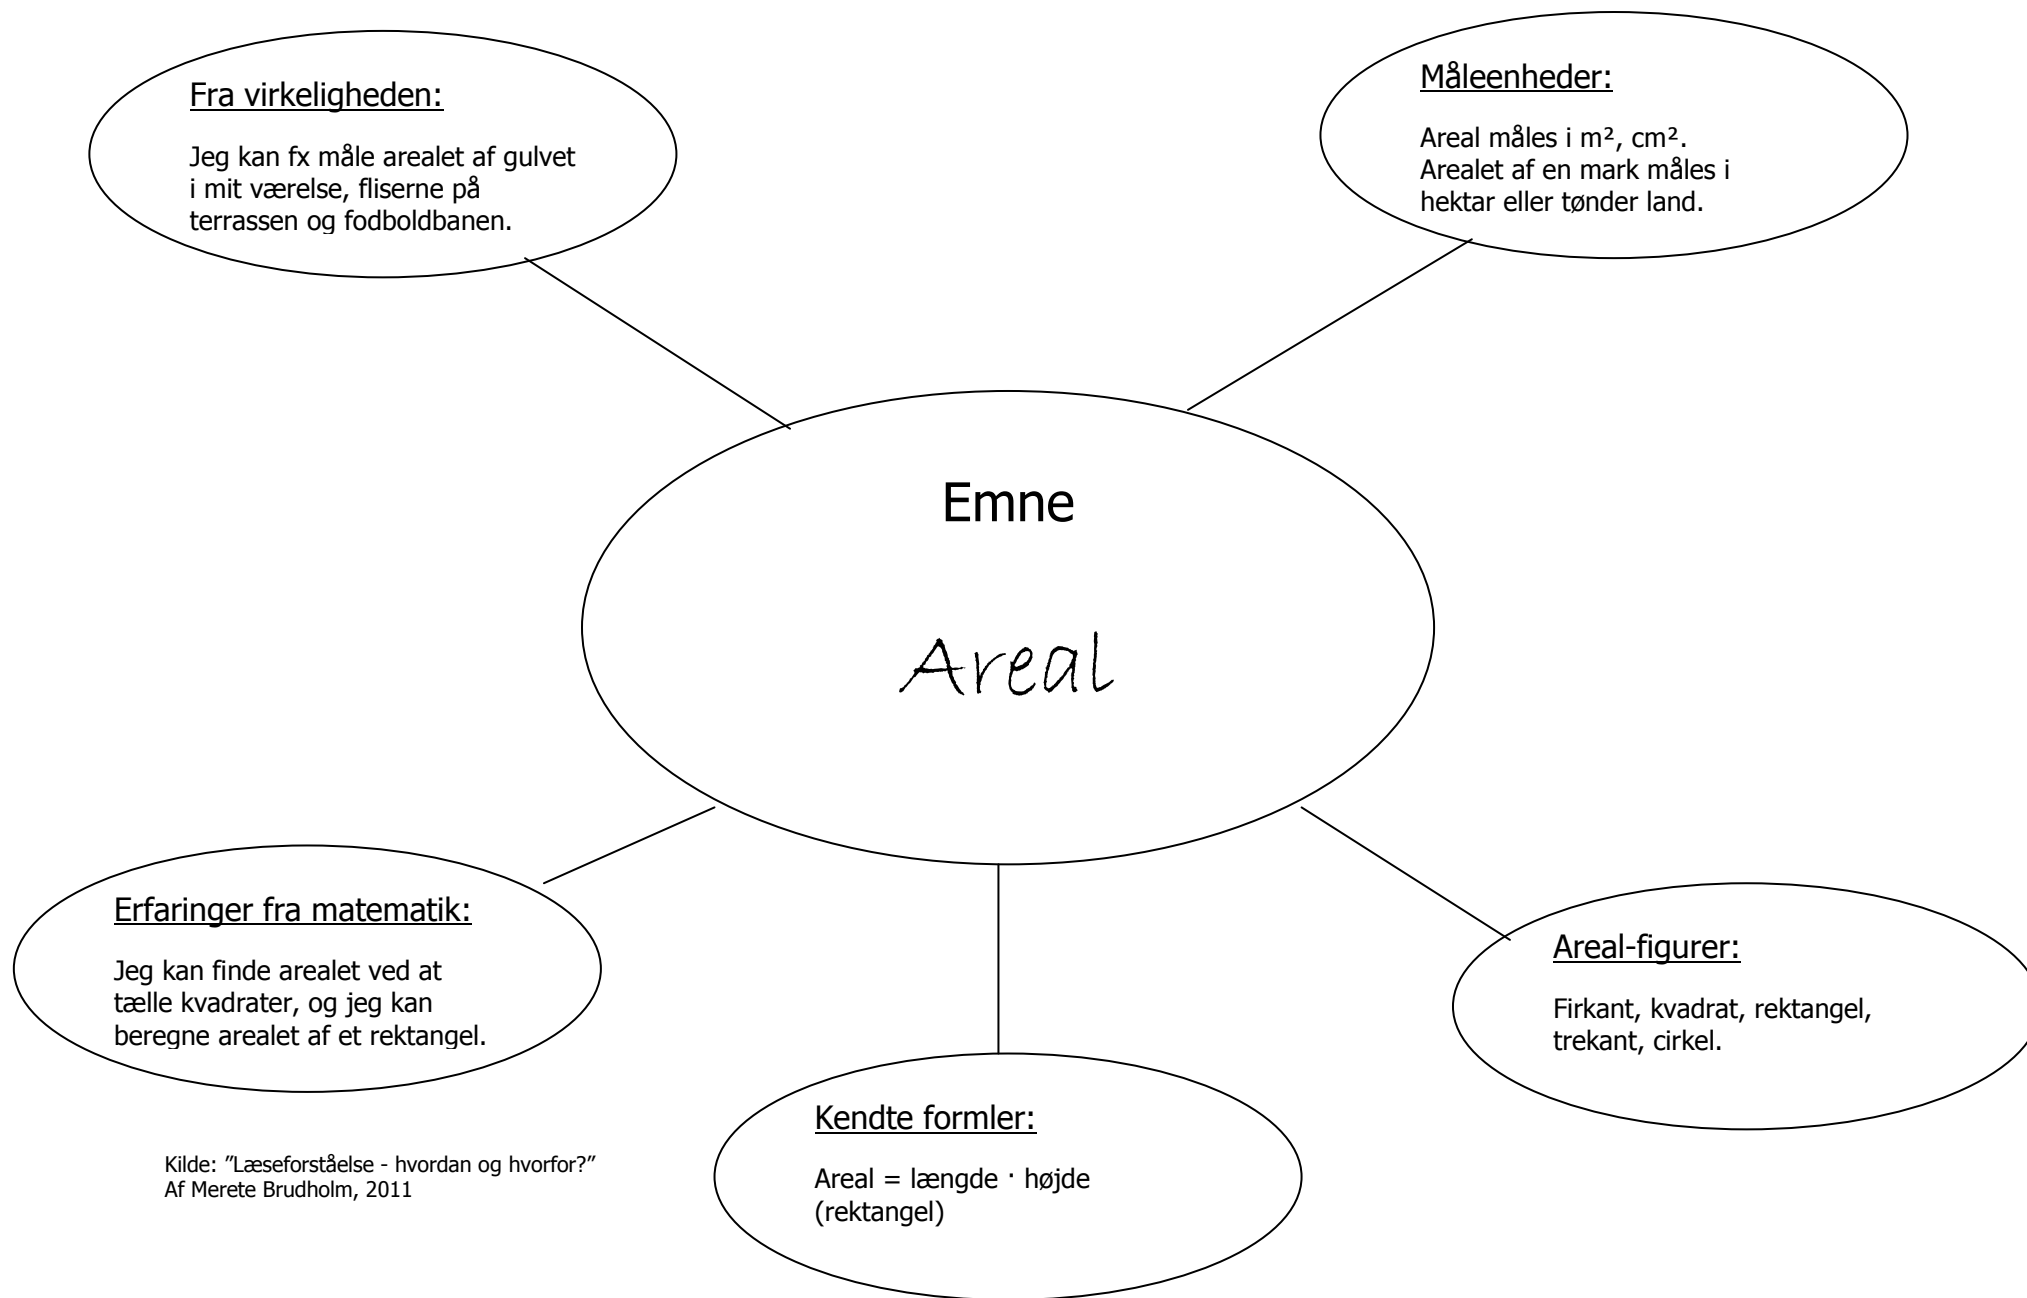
Fra virkeligheden:

Jeg kan fx måle arealet af gulvet i mit værelse, fliserne på terrassen og fodboldbanen.

Måleenheder:

Areal måles i $m^2$, $cm^2$. Arealet af en mark måles i hektar eller tønder land.

Emne

Areal

Erfaringer fra matematik:

Jeg kan finde arealet ved at tælle kvadrater, og jeg kan beregne arealet af et rektangel.

Areal-figurer:

Firkant, kvadrat, rektangel, trekant, cirkel.

Kendte formler:

Areal = længde $\cdot$ højde (rektangel)

Kilde: "Læseforståelse - hvordan og hvorfor?" Af Merete Brudholm, 2011